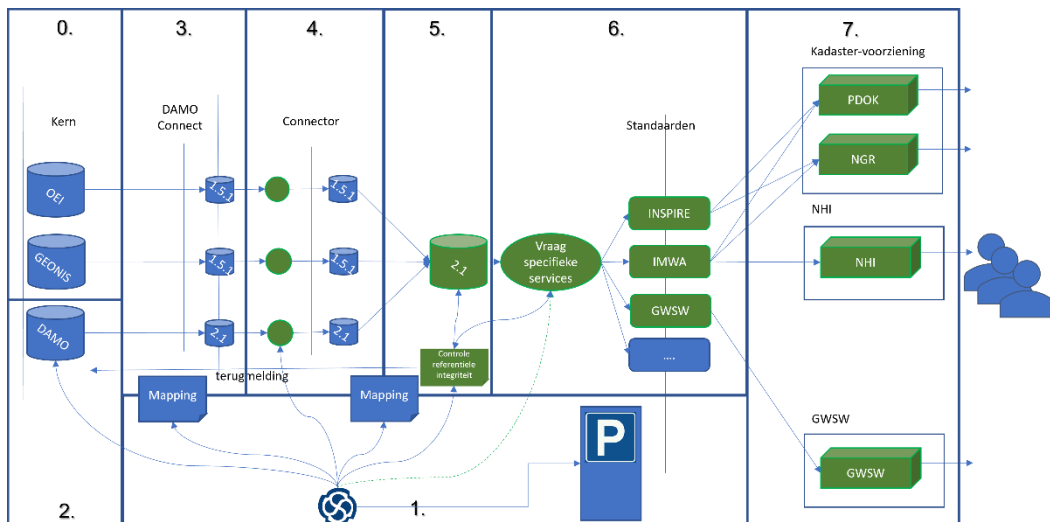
0.

3.

4.

5.

6.

7.

Kadaster-voorziening

Kern

DAMO Connect

Connector

Standaarden

PDOK

NGR

OEI

1.5.1

1.5.1

INSPIRE

NHI

GEONIS

1.5.1

1.5.1

2.1

Vraag specifieke services

IMWA

NHI

DAMO

2.1

2.1

GWSW

Controle referentiele integriteit

....

terugmelding

Mapping

Mapping

P

GWSW

GWSW

2.

1.